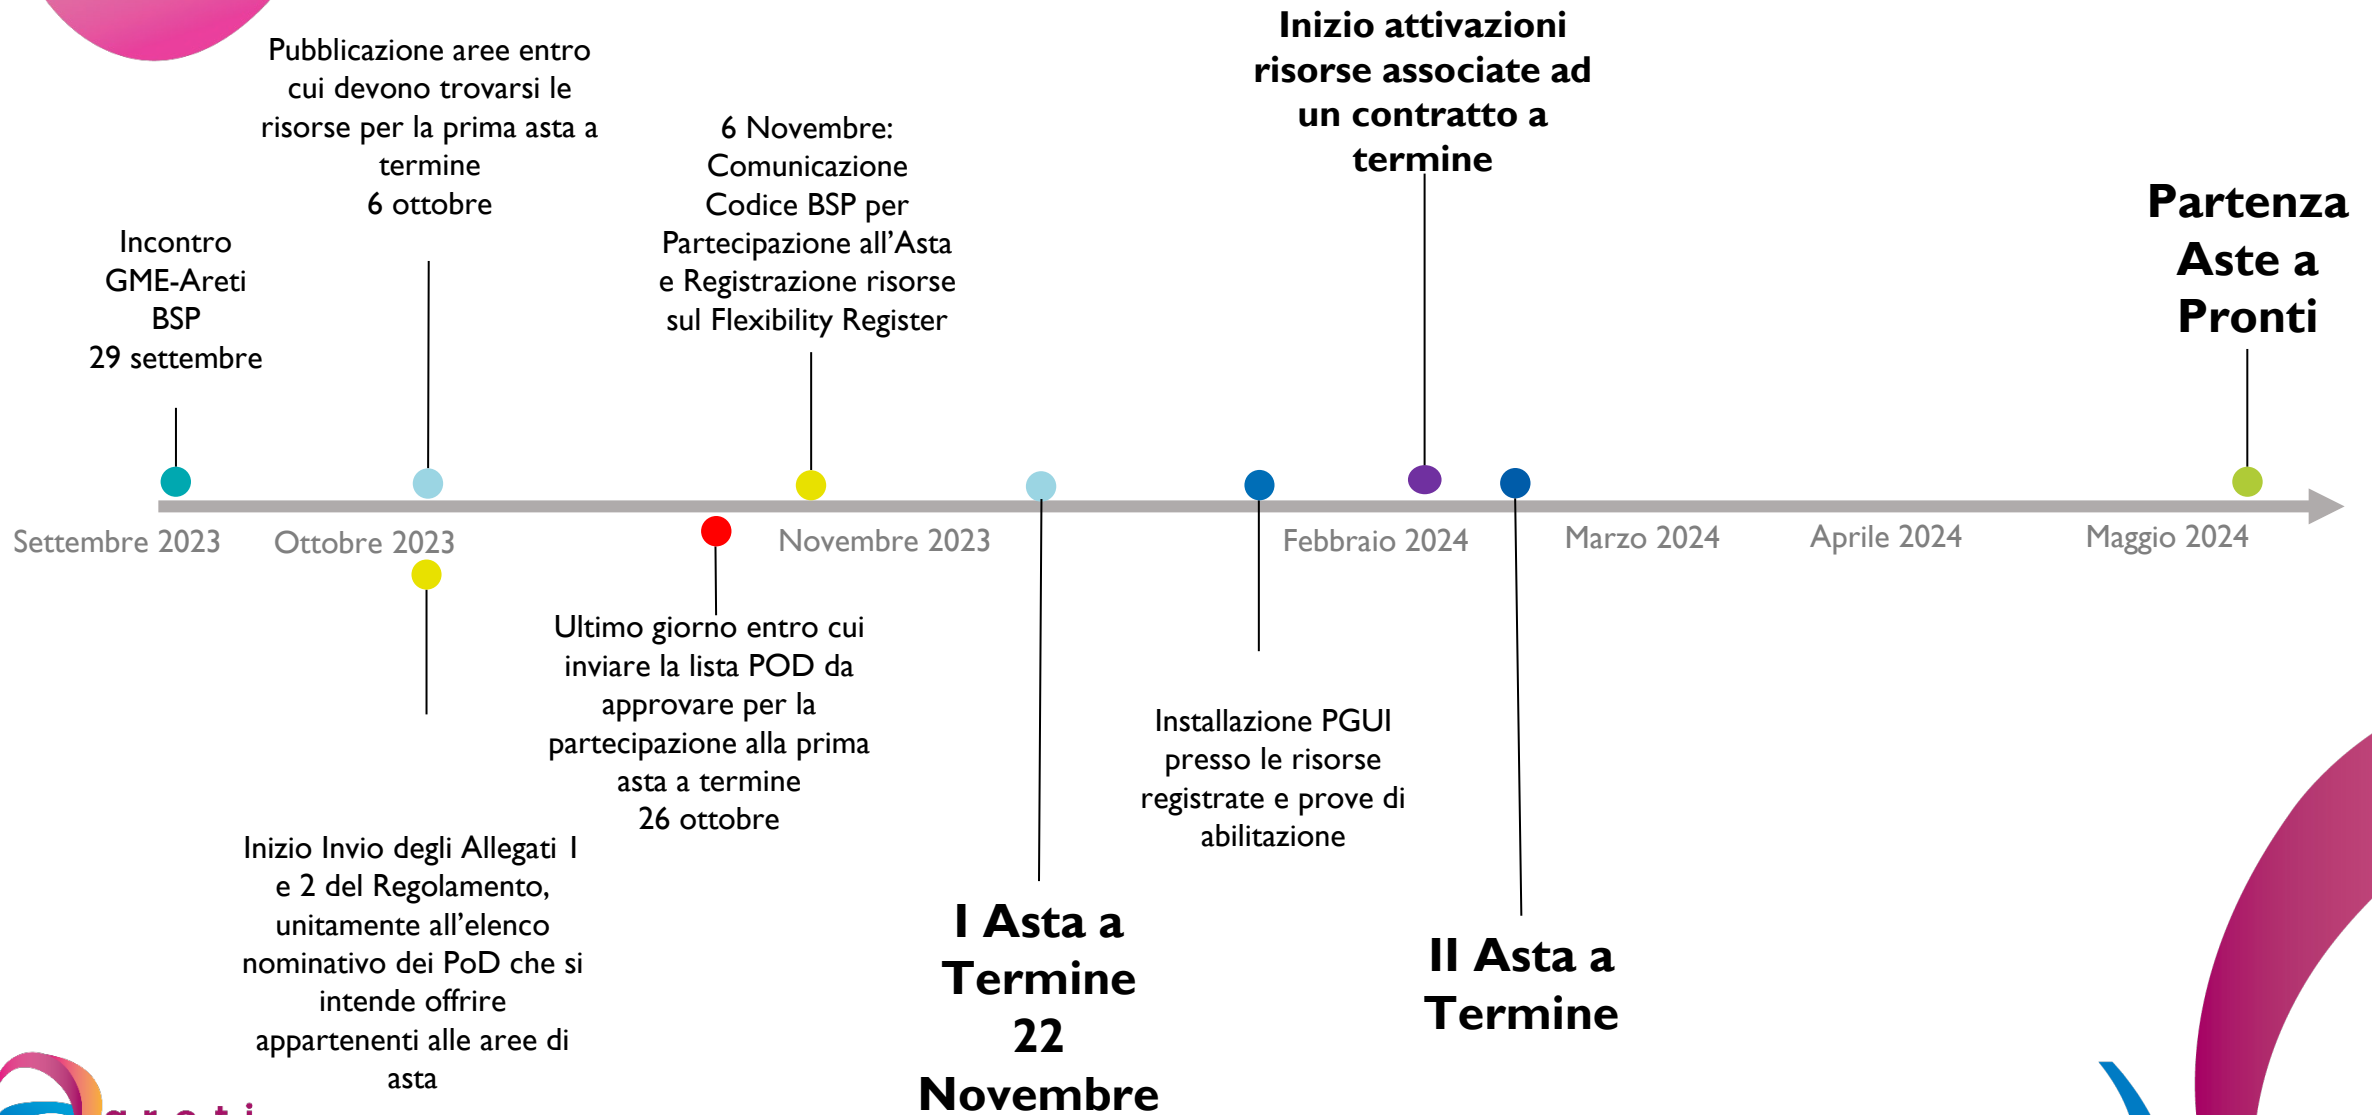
Pubblicazione aree entro cui devono trovarsi le risorse per la prima asta a termine
6 ottobre

Inizio attivazioni risorse associate ad un contratto a termine

6 Novembre: Comunicazione Codice BSP per Partecipazione all'Asta e Registrazione risorse sul Flexibility Register

Partenza Aste a Pronti

Incontro GME-Areti BSP
29 settembre

Settembre 2023

Ottobre 2023

Novembre 2023

Febbraio 2024

Marzo 2024

Aprile 2024

Maggio 2024

Ultimo giorno entro cui inviare la lista POD da approvare per la partecipazione alla prima asta a termine
26 ottobre

Installazione PGUI presso le risorse registrate e prove di abilitazione

Inizio Invio degli Allegati 1 e 2 del Regolamento, unitamente all'elenco nominativo dei PoD che si intende offrire appartenenti alle aree di asta

I Asta a Termine
22 Novembre

II Asta a Termine

areti